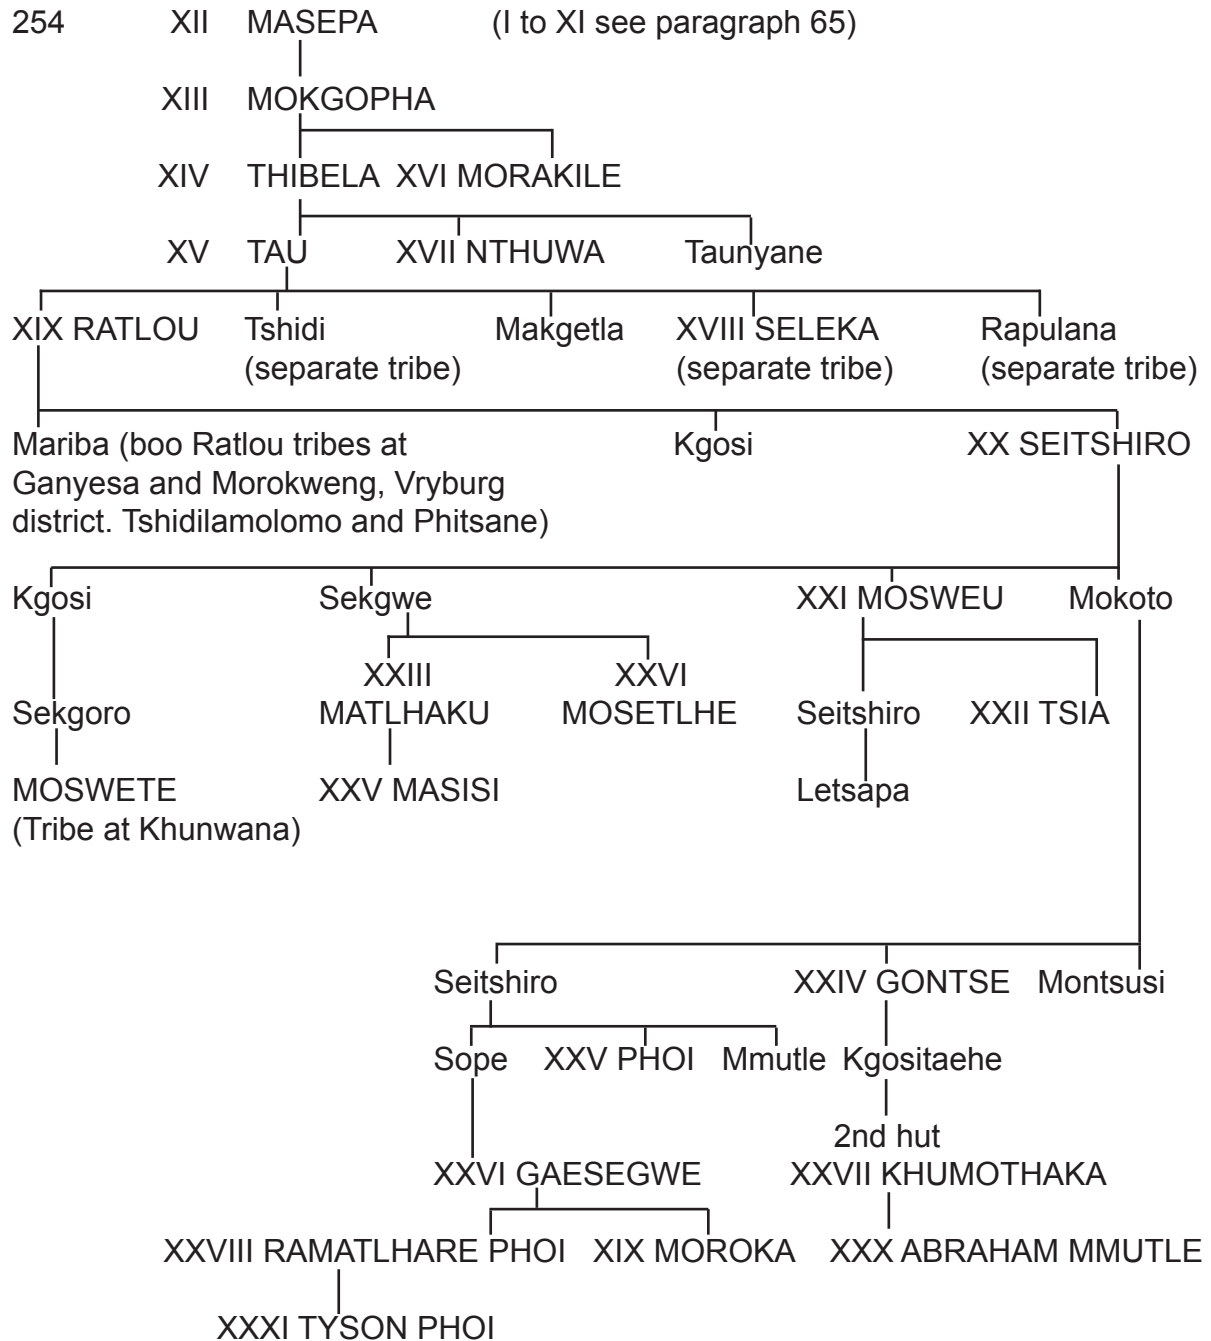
254 XII MASEPA (I to XI see paragraph 65)

XIII MOKGOPHA

XIV THIBELA XVI MORAKILE

XV TAU XVII NTHUWA Taunyane

XIX RATLOU Tshidi (separate tribe) Makgetla XVIII SELEKA (separate tribe) Rapulana (separate tribe)

Mariba (boo Ratlou tribes at Ganyesa and Morokweng, Vryburg district. Tshidilamolomo and Phitsane) Kgosi XX SEITSHIRO

Kgosi Sekgwe XXI MOSWEU Mokoto

Sekgoro XXIII MATLHAKU XXVI MOSETLHE Seitshiro XXII TSIA

MOSWETE (Tribe at Khunwana) XXV MASISI Letsapa

Seitshiro XXIV GONTSE Montsusi

Sope XXV PHOI Mmutle Kgositaehe

2nd hut

XXVI GAESEGWE XXVII KHUMOTHAKA

XXVIII RAMATLHARE PHOI XIX MOROKA XXX ABRAHAM MMUTLE

XXXI TYSON PHOI